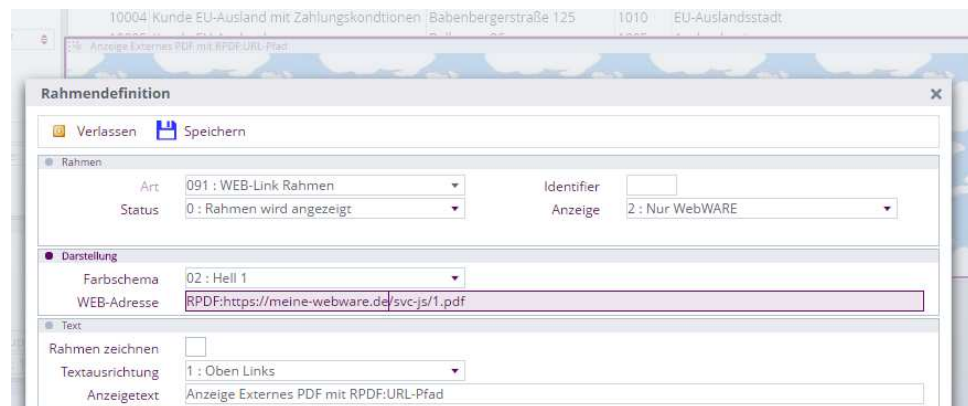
10004 Kunde EU-Ausland mit Zahlungskondtionen Babenbergerstraße 125 1010 EU-Auslandsstadt

Anzeige Externes PDF mit RPDF:URL-Pfad

Rahmendefinition

×

Verlassen Speichern

Rahmen

Art 091 : WEB-Link Rahmen

Identifier

Status 0 : Rahmen wird angezeigt

Anzeige 2 : Nur WebWARE

Darstellung

Farbschema 02 : Hell 1

WEB-Adresse RPDF:https://meine-webware.de/svc-js/1.pdf

Text

Rahmen zeichnen

Textausrichtung 1 : Oben Links

Anzeigetext Anzeige Externes PDF mit RPDF:URL-Pfad